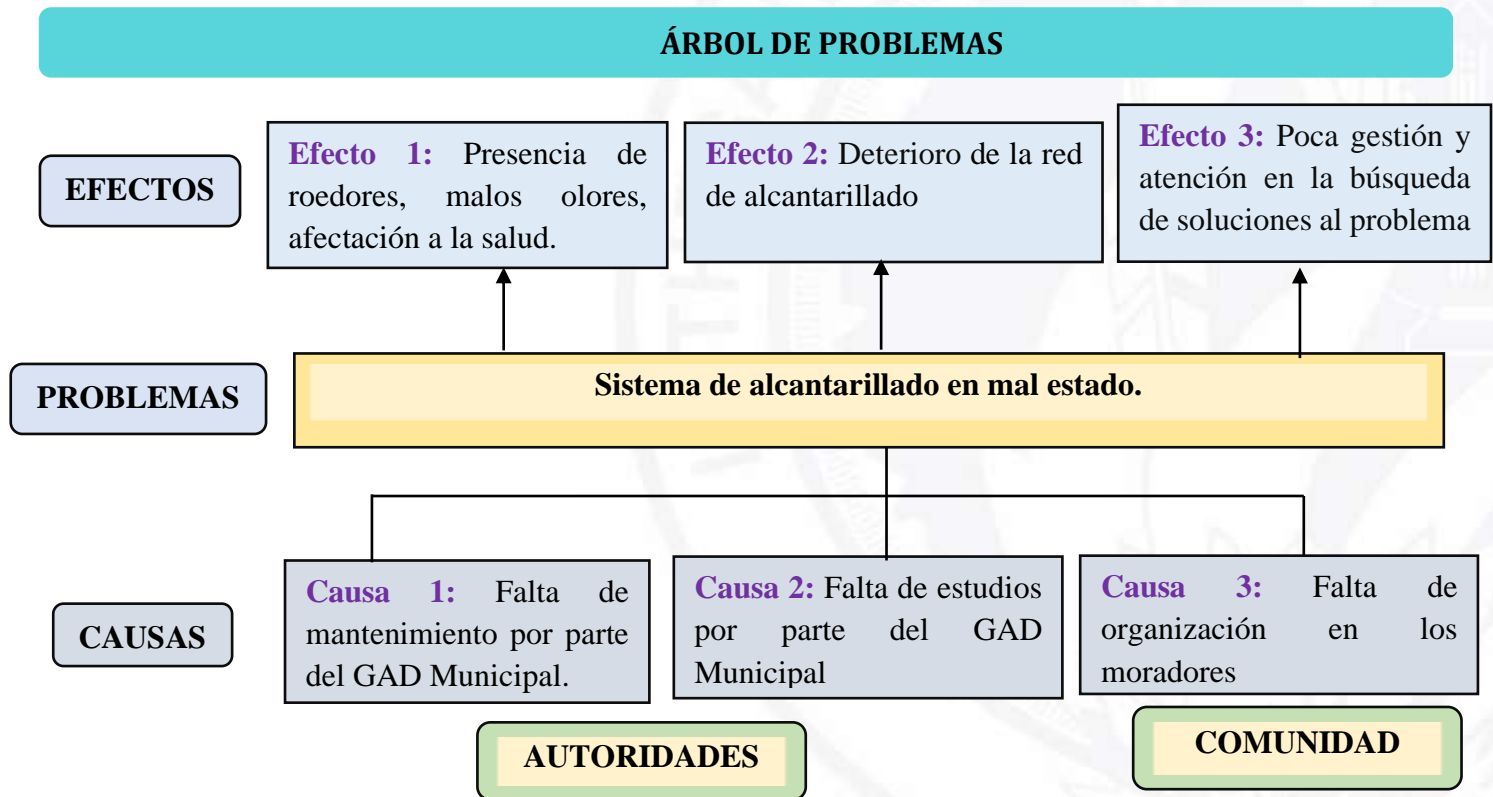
ÁRBOL DE PROBLEMAS

EFECTOS

Efecto 1: Presencia de roedores, malos olores, afectación a la salud.

Efecto 2: Deterioro de la red de alcantarillado

Efecto 3: Poca gestión y atención en la búsqueda de soluciones al problema

PROBLEMAS

Sistema de alcantarillado en mal estado.

CAUSAS

Causa 1: Falta de mantenimiento por parte del GAD Municipal.

Causa 2: Falta de estudios por parte del GAD Municipal

Causa 3: Falta de organización en los moradores

AUTORIDADES

COMUNIDAD